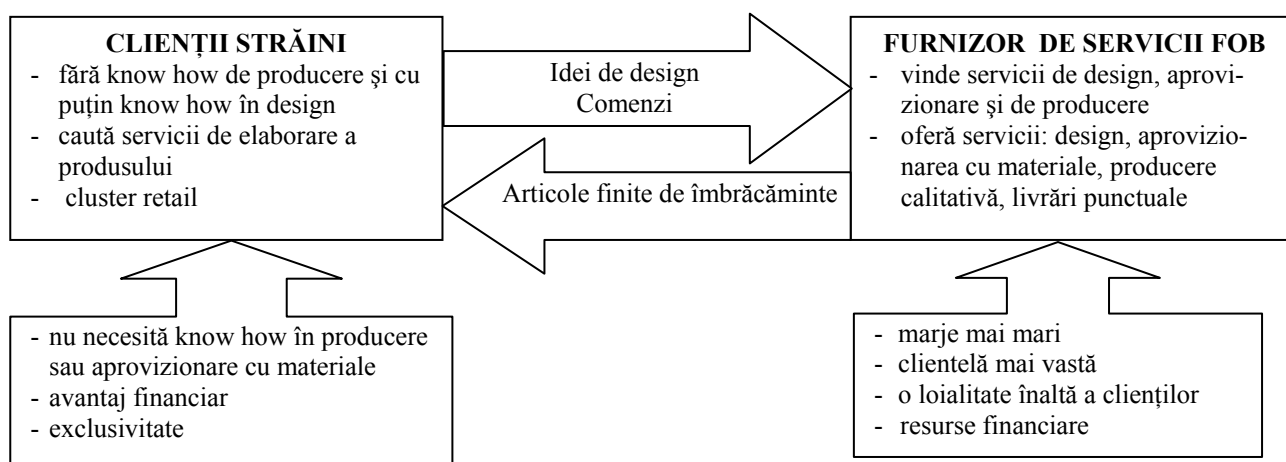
CLIENȚII STRĂINI
- fără know how de producere şi cu puțin know how în design
- caută servicii de elaborare a produsului
- cluster retail

Idei de design
Comenzi

Articole finite de îmbrăcăminte

FURNIZOR DE SERVICII FOB
- vinde servicii de design, aprovizionare şi de producere
- oferă servicii: design, aprovizionarea cu materiale, producere calitativă, livrări punctuale

- nu necesită know how în producere sau aprovizionare cu materiale
- avantaj financiar
- exclusivitate

- marje mai mari
- clientelă mai vastă
- o loialitate înaltă a clienților
- resurse financiare